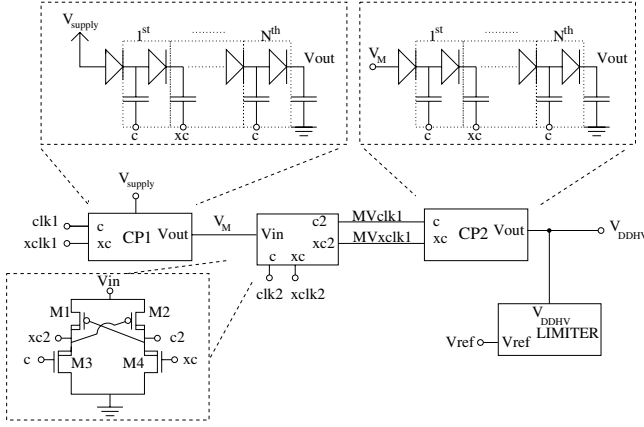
$V_{supply}$
$1^{st}$
$N^{th}$
Vout
c
xc
c

$V_M$
$1^{st}$
$N^{th}$
Vout
c
xc
c

$V_{supply}$
clk1
xclk1
c
xc
CP1
Vout
$V_M$
Vin
c2
xc2
c
xc
clk2
xclk2
MVclk1
MVxclk1
c
xc
CP2
Vout
$V_{DDHV}$

Vin
M1
M2
xc2
c2
c
xc
M3
M4

$V_{DDHV}$
LIMITER
Vref
Vref